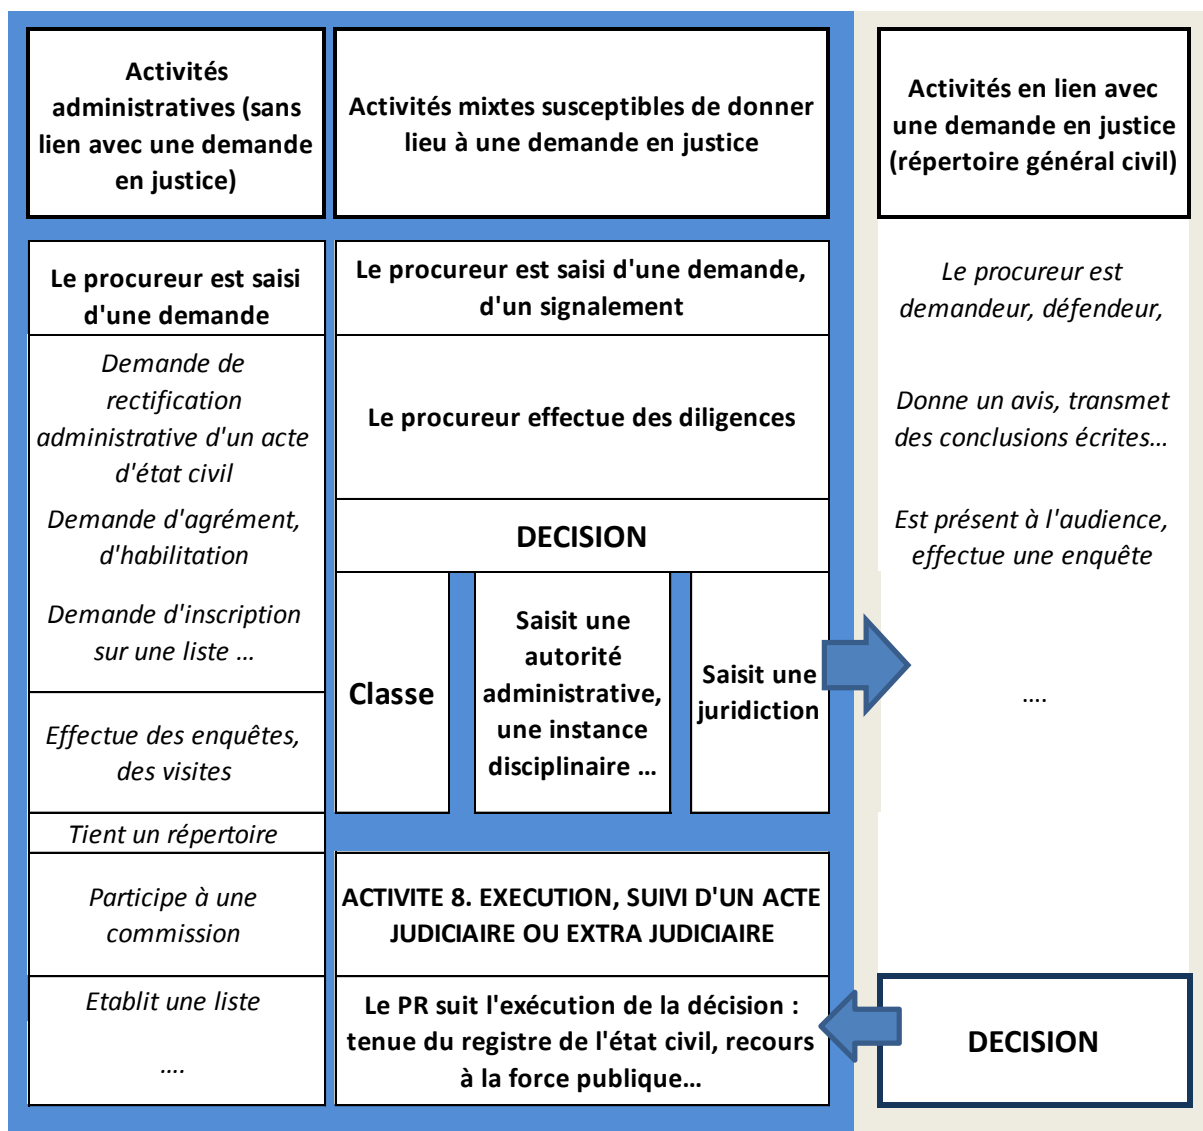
Activités administratives (sans lien avec une demande en justice)

Activités mixtes susceptibles de donner lieu à une demande en justice

Activités en lien avec une demande en justice (répertoire général civil)

Le procureur est saisi d'une demande

*Demande de rectification administrative d'un acte d'état civil*

*Demande d'agrément, d'habilitation*

*Demande d'inscription sur une liste …*

*Effectue des enquêtes, des visites*

*Tient un répertoire*

*Participe à une commission*

*Etablit une liste*

*….*

Le procureur est saisi d'une demande, d'un signalement

Le procureur effectue des diligences

DECISION

Classe

Saisit une autorité administrative, une instance disciplinaire …

Saisit une juridiction

ACTIVITE 8. EXECUTION, SUIVI D'UN ACTE JUDICIAIRE OU EXTRA JUDICIAIRE

Le PR suit l'exécution de la décision : tenue du registre de l'état civil, recours à la force publique…

*Le procureur est demandeur, défendeur,*

*Donne un avis, transmet des conclusions écrites…*

*Est présent à l'audience, effectue une enquête*

….

DECISION